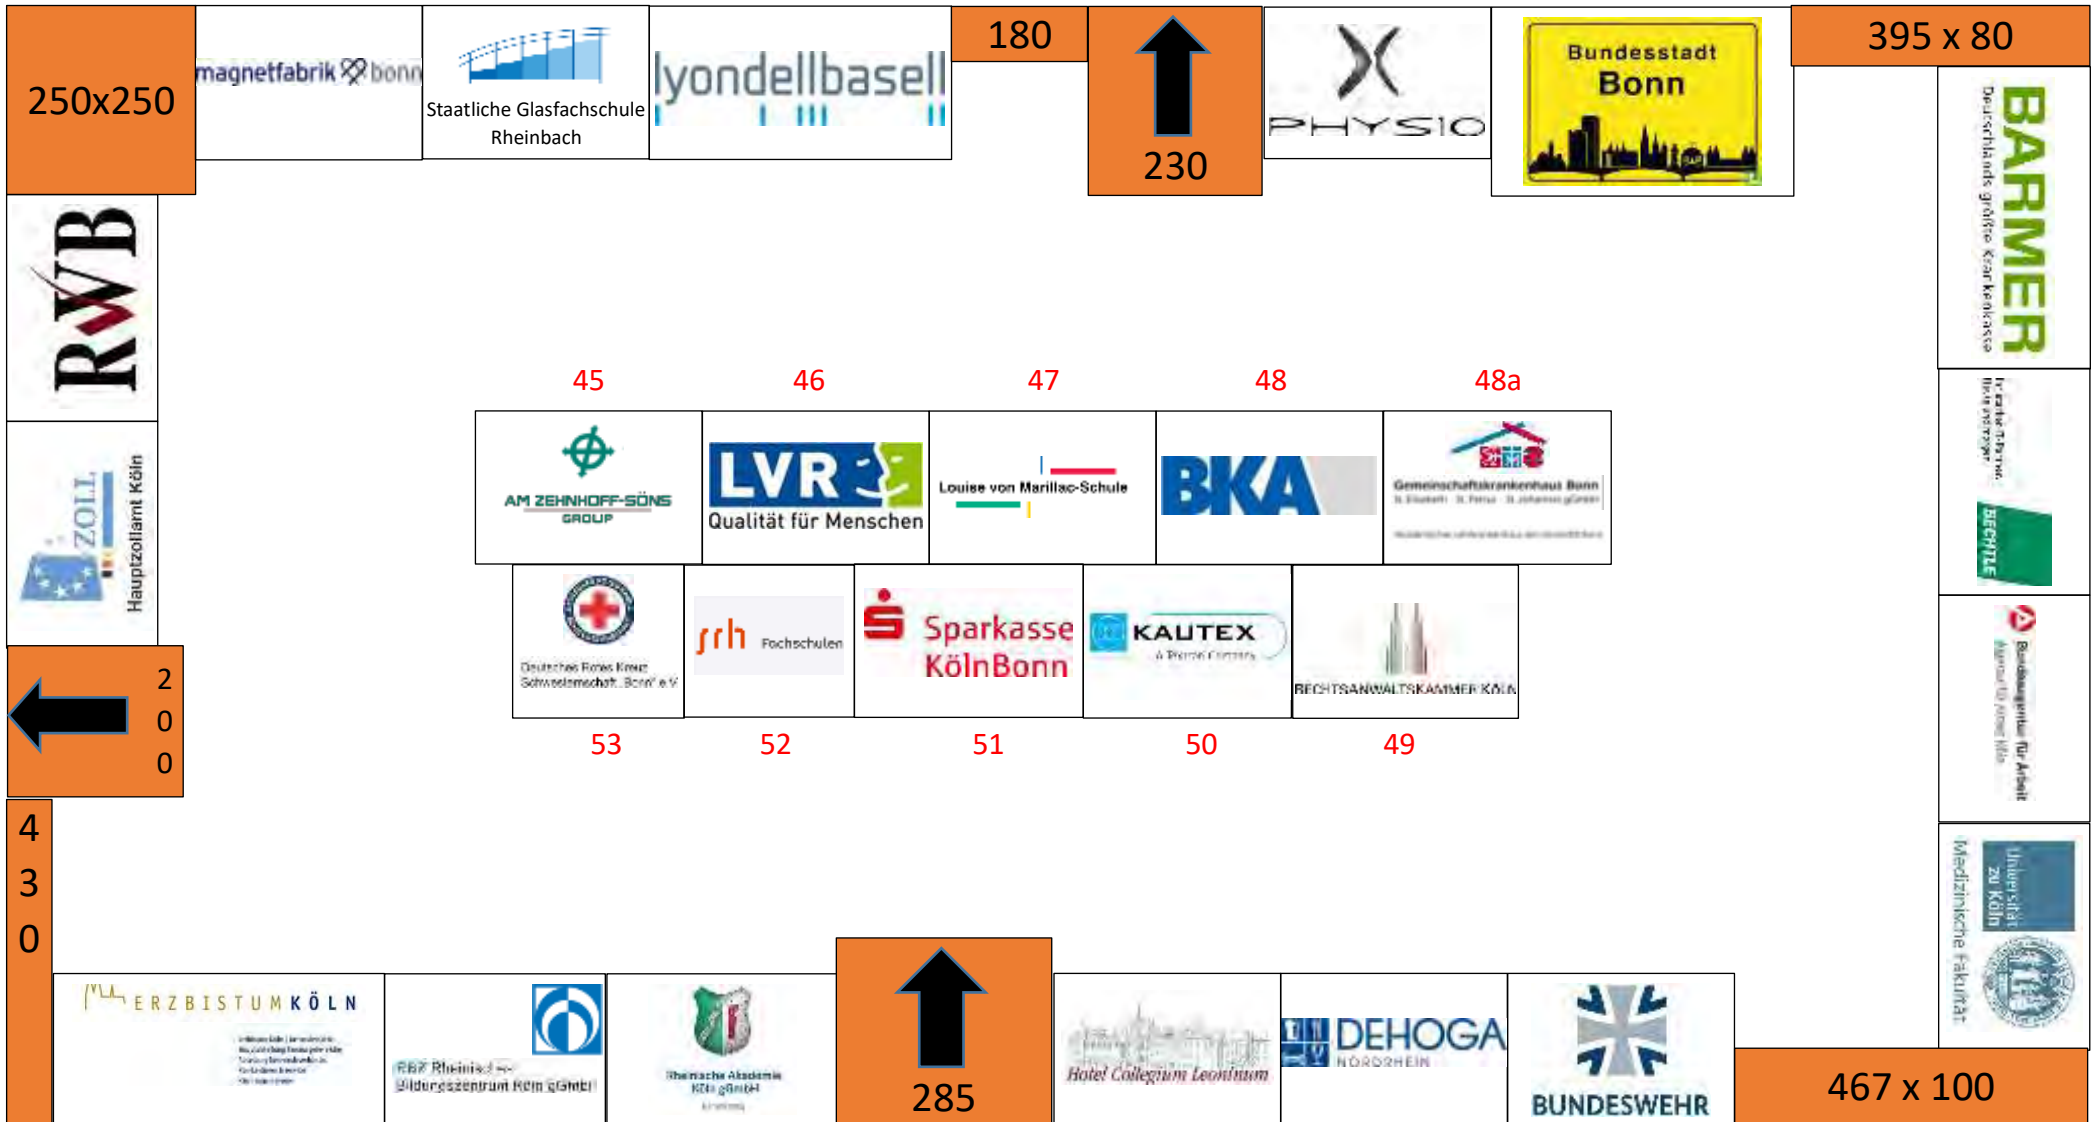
250x250

magnetfabrik bonn

Staatliche Glasfachschule Rheinbach

lyondellbasell

180

230

PHYSIO

Bundesstadt Bonn

395 x 80

BARMER
Deutschlands größte Krankenkasse

RWB

ZOLL Hauptzollamt Köln

45

46

47

48

48a

AM ZEHNHOFF-SÖNS GROUP

LVR Qualität für Menschen

Louise von Marillac-Schule

BKA

Gemeinschaftskrankenhaus Bonn

Deutsches Rotes Kreuz Schwesternschaft „Bonn“ e.V.

srh Fachschulen

Sparkasse KölnBonn

KAUTEX

RECHTSANWALTSKAMMER KÖLN

53

52

51

50

49

2
0
0

BECHTLE

Bundesagentur für Arbeit

4
3
0

Medizinische Fakultät

Universität zu Köln

ERZBISTUM KÖLN

RBZ Rheinisches Bildungszentrum Köln gGmbH

Rheinische Akademie Köln gGmbH

285

Hotel Collegium Leoninum

DEHOGA NORDRHEIN

BUNDESWEHR

467 x 100